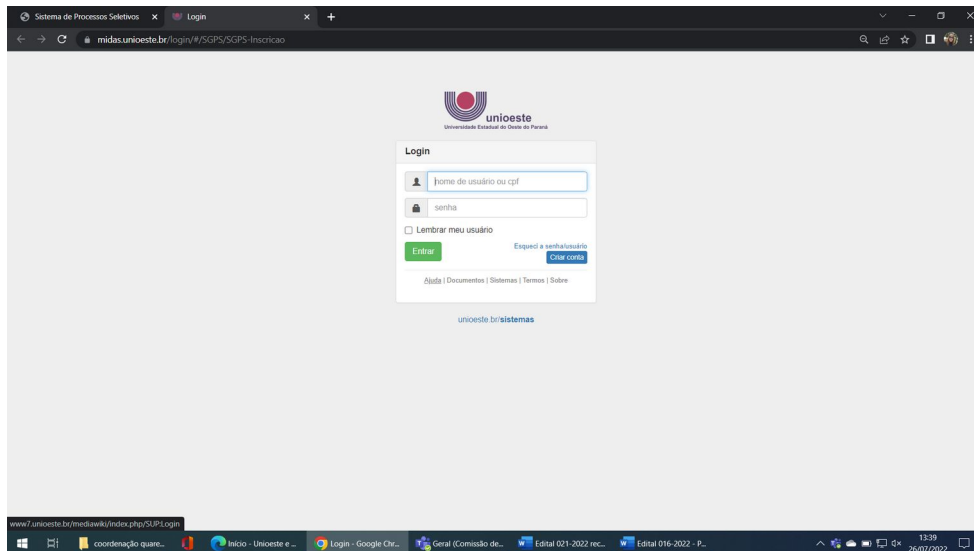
Sistema de Processos Seletivos ×
Login ×
+

midas.unioeste.br/login/#/SGPS/SGPS-Inscricao

unioeste
Universidade Estadual do Oeste do Paraná

Login

nome de usuário ou cpf

senha

Lembrar meu usuário

Entrar

Esqueci a senha/usuário

Criar conta

Ajuda | Documentos | Sistemas | Termos | Sobre

unioeste.br/sistemas

www7.unioeste.br/mediawiki/index.php/SUP:Login

coordenação quare...
Início - Unioeste e ...
Login - Google Chr...
Geral (Comissão de...
Edital 021-2022 rec...
Edital 016-2022 - P...

13:39
26/07/2022